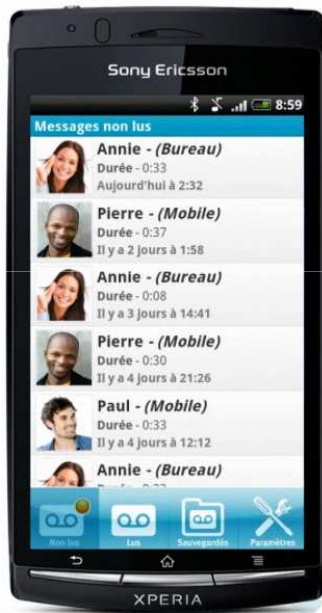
Sony Ericsson

8:59

Messages non lus

Annie - (Bureau)
Durée - 0:33
Aujourd'hui à 2:32

Pierre - (Mobile)
Durée - 0:37
Il y a 2 jours à 1:58

Annie - (Bureau)
Durée - 0:08
Il y a 3 jours à 14:41

Pierre - (Mobile)
Durée - 0:30
Il y a 4 jours à 21:26

Paul - (Mobile)
Durée - 0:33
Il y a 4 jours à 12:12

Annie - (Bureau)
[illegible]

Non lus
Lus
Sauvegardés
Paramètres

XPERIA